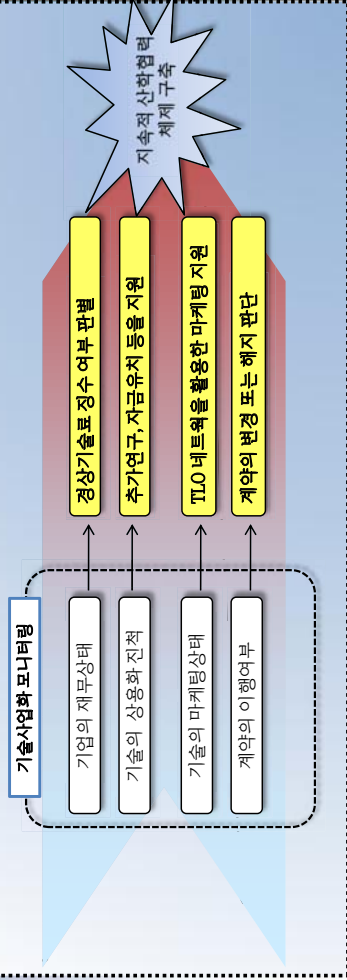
기술사업화 모니터링

기업의 재무상태

기술의 상용화 진척

기술의 마케팅상태

계약의 이행여부

경상기술료 징수 여부 판별

추가연구, 자금유치 등을 지원

TLO 네트워크을 활용한 마케팅 지원

계약의 변경 또는 해지 판단

지속적 산학협력 체제 구축